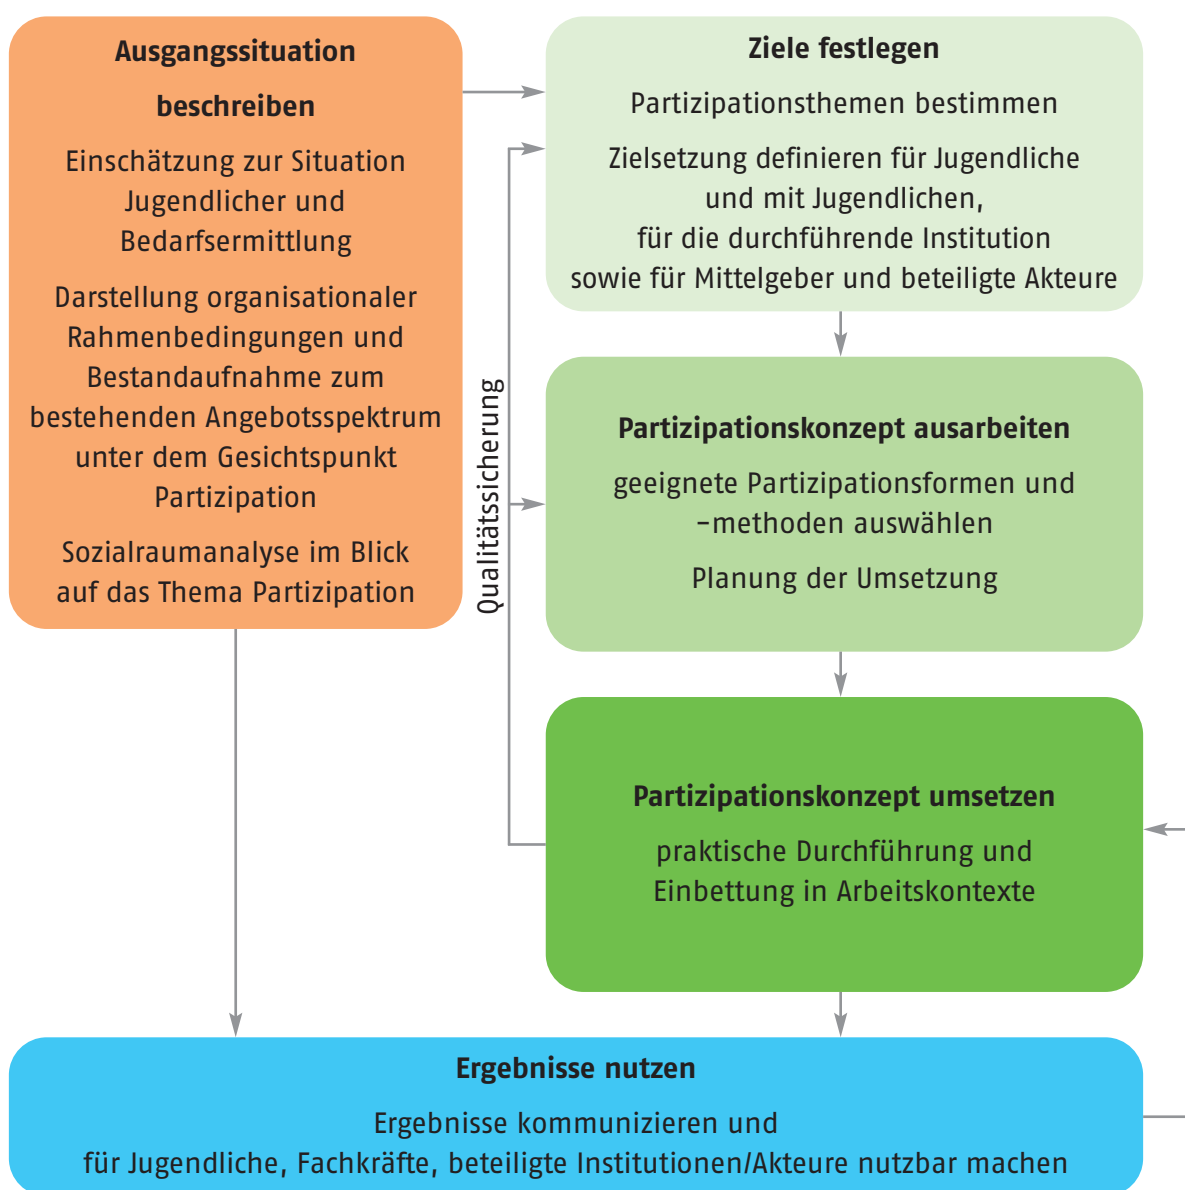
Ausgangssituation beschreiben

Einschätzung zur Situation Jugendlicher und Bedarfsermittlung

Darstellung organisationaler Rahmenbedingungen und Bestandaufnahme zum bestehenden Angebotsspektrum unter dem Gesichtspunkt Partizipation

Sozialraumanalyse im Blick auf das Thema Partizipation

Qualitätssicherung

Ziele festlegen

Partizipationsthemen bestimmen

Zielsetzung definieren für Jugendliche und mit Jugendlichen, für die durchführende Institution sowie für Mittelgeber und beteiligte Akteure

Partizipationskonzept ausarbeiten

geeignete Partizipationsformen und –methoden auswählen

Planung der Umsetzung

Partizipationskonzept umsetzen

praktische Durchführung und Einbettung in Arbeitskontexte

Ergebnisse nutzen

Ergebnisse kommunizieren und für Jugendliche, Fachkräfte, beteiligte Institutionen/Akteure nutzbar machen